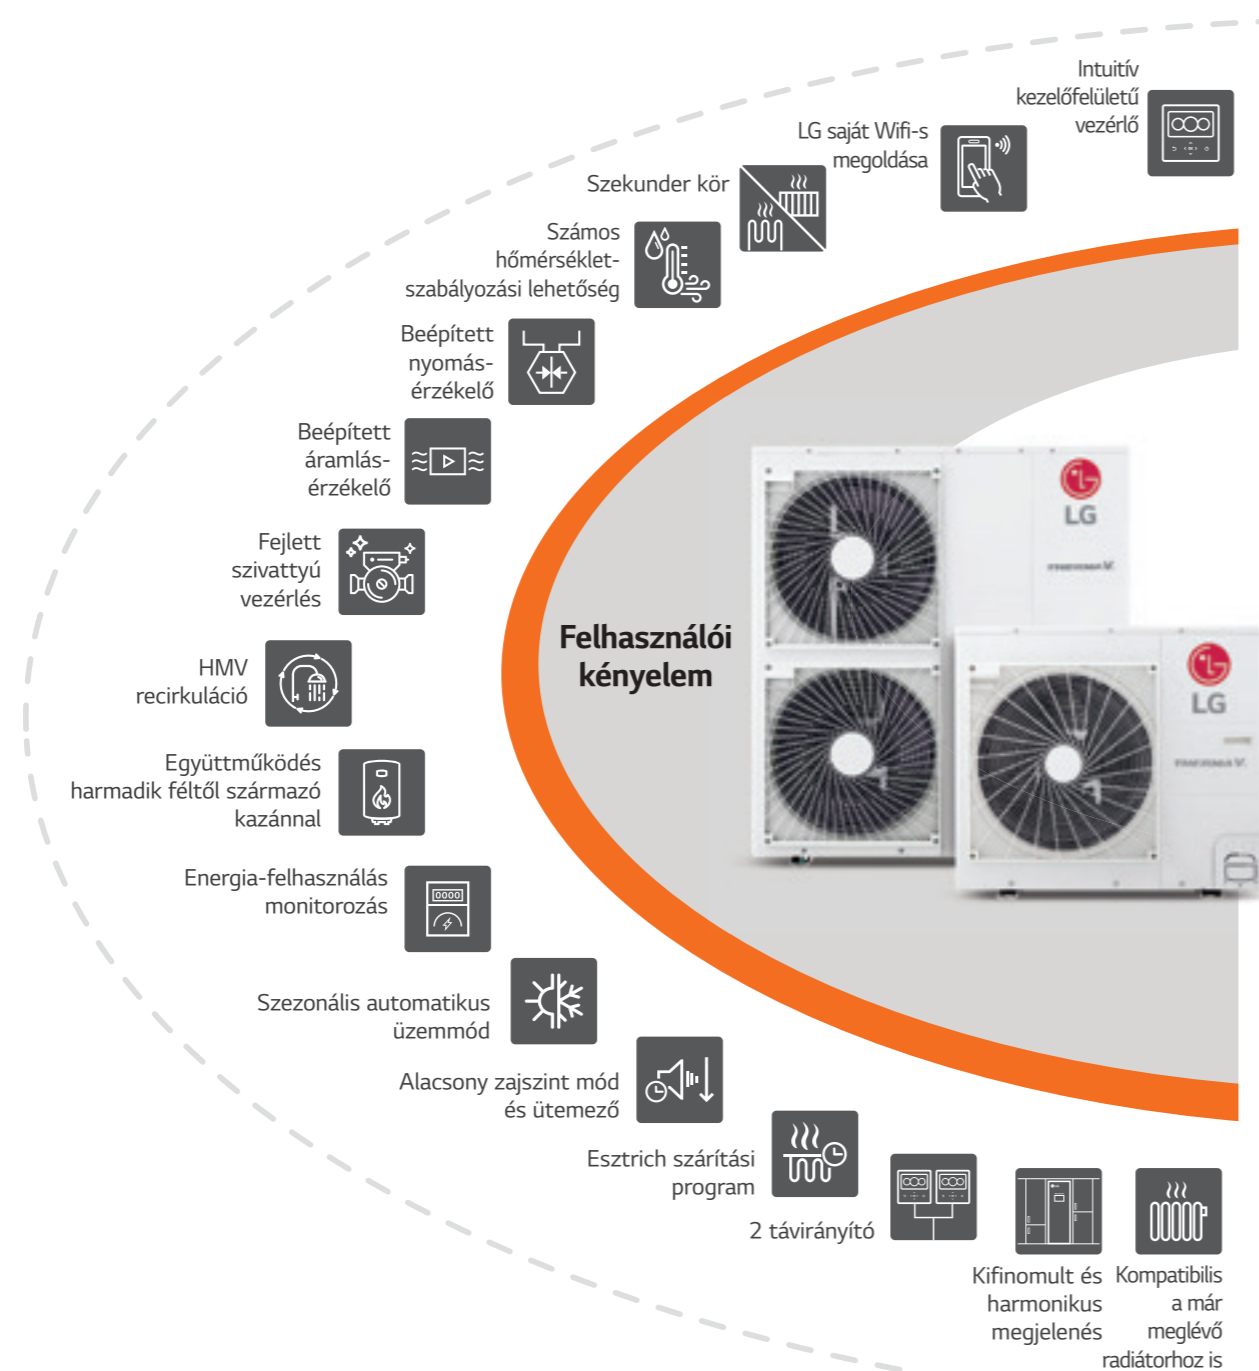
Intuitív kezelőfelületű vezérlő

LG saját Wifi-s megoldása

Szekunder kör

Számos hőmérséklet-szabályozási lehetőség

Beépített nyomás-érzékelő

Beépített áramlás-érzékelő

Fejlett szivattyú vezérlés

HMV recirkuláció

Együttműködés harmadik féltől származó kazánnal

Energia-felhasználás monitorozás

Szezonális automatikus üzemmód

Alacsony zajszint mód és ütemező

Esztrich szárítási program

2 távirányító

Kifinomult és harmonikus megjelenés

Kompatibilis a már meglévő radiátorhoz is

Felhasználói kényelem

LG

LG